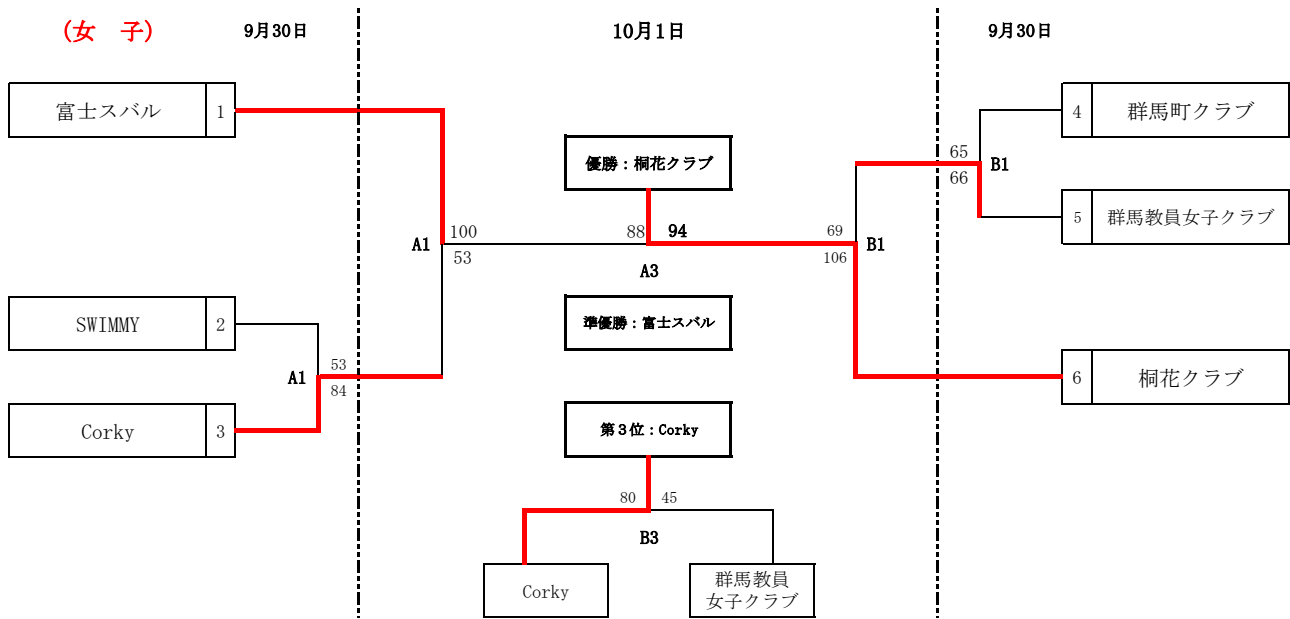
(女　子)

9月30日

10月1日

9月30日

富士スバル 1

SWIMMY 2

Corky 3

53
A1
84

100
A1
53

優勝：桐花クラブ

88　94
A3

準優勝：富士スバル

第3位：Corky

80　45
B3

Corky

群馬教員女子クラブ

4 群馬町クラブ

5 群馬教員女子クラブ

65
B1
66

69
B1
106

6 桐花クラブ